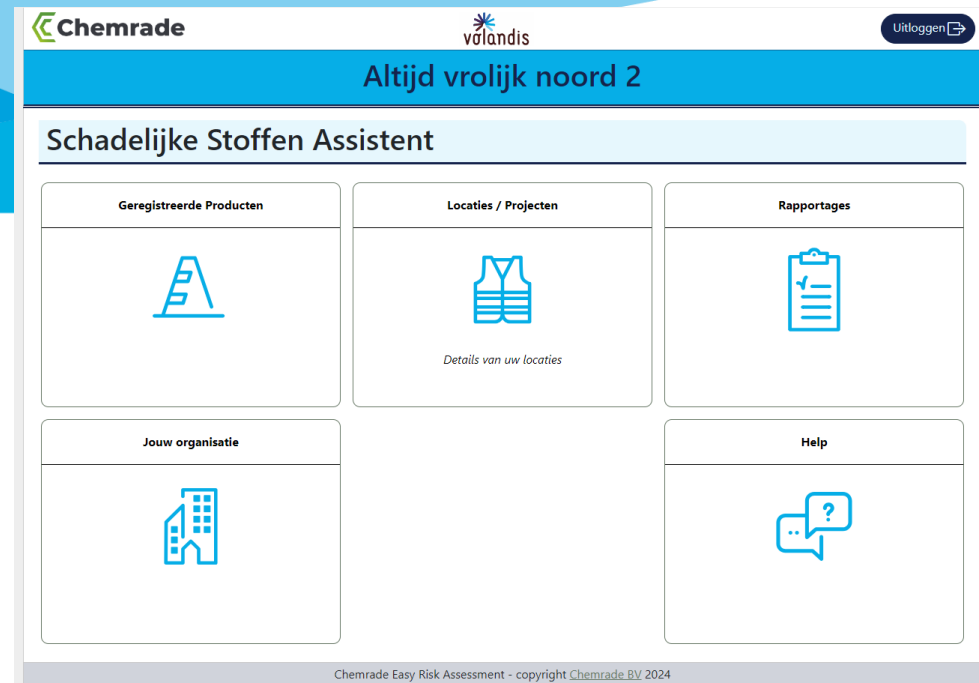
Chemrade

volandis

Uitloggen

Altijd vrolijk noord 2

Schadelijke Stoffen Assistent

Geregistreerde Producten

Locaties / Projecten

Details van uw locaties

Rapportages

Jouw organisatie

Help

?

Chemrade Easy Risk Assessment - copyright Chemrade BV 2024